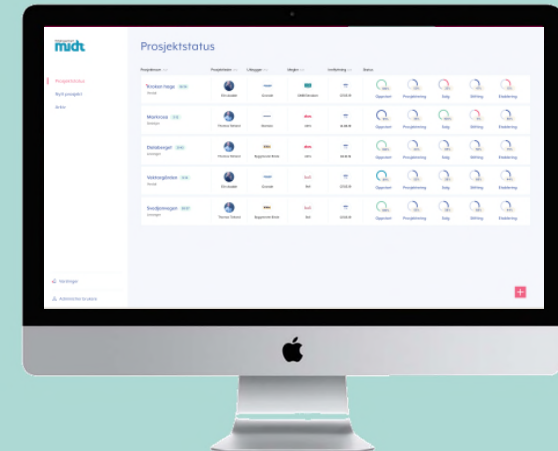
midt

Prosjektstatus

Prosjektstatus
Nytt prosjekt
Arkiv

Prosjektnavn
Prosjektleder
Utbygger
Megler
Innflytting
Status

Trondan Høge
Trondheim
Oppstart
Prosjektering
Salg
Stifting
Etablering

Markveien
Oppstart
Prosjektering
Salg
Stifting
Etablering

Elvebakken
Oppstart
Prosjektering
Salg
Stifting
Etablering

Veitingsleiden
Oppstart
Prosjektering
Salg
Stifting
Etablering

Svartjernvegen
Oppstart
Prosjektering
Salg
Stifting
Etablering

Innstillinger
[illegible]